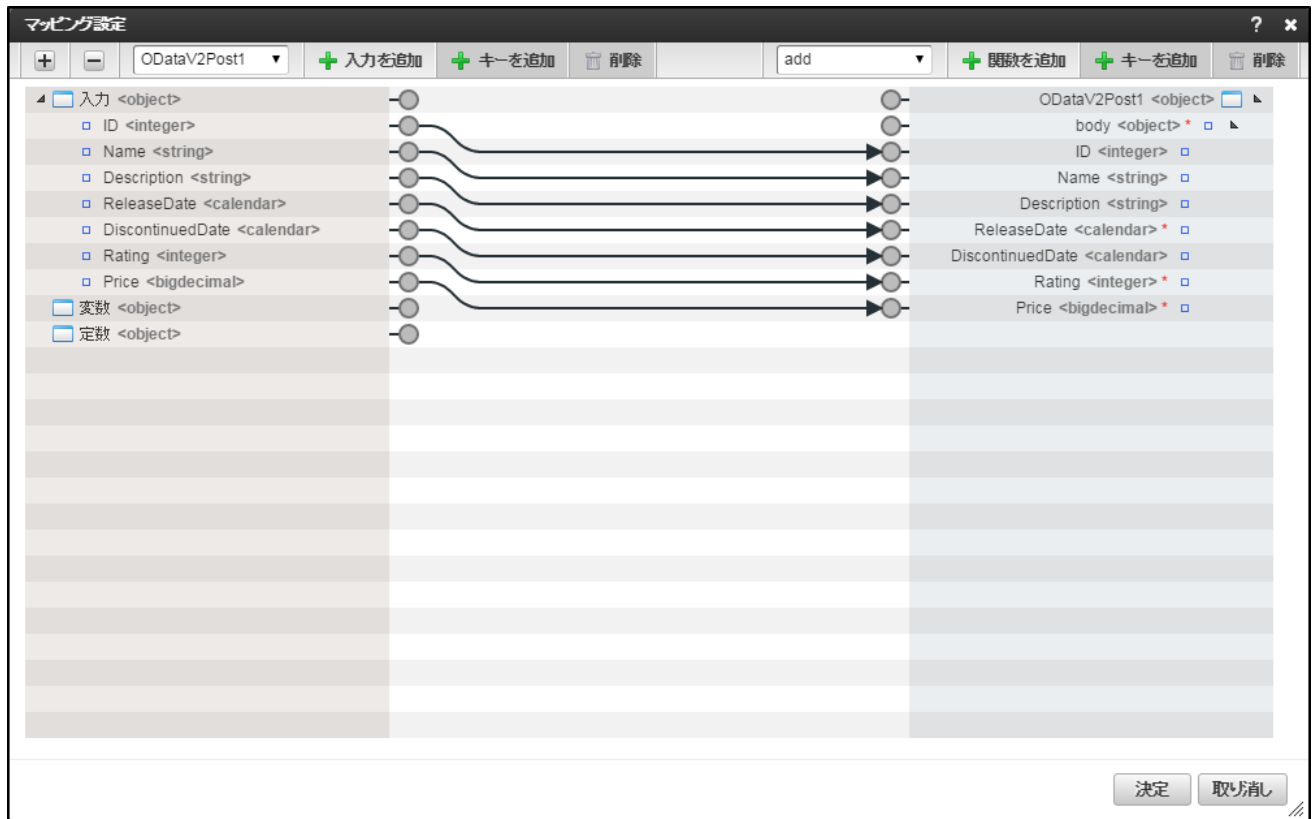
マッピング設定

? ×

+ − ODataV2Post1 ▼ 入力を追加 キーを追加 削除 add ▼ 関数を追加 キーを追加 削除

入力 <object>
ID <integer>
Name <string>
Description <string>
ReleaseDate <calendar>
DiscontinuedDate <calendar>
Rating <integer>
Price <bigdecimal>
変数 <object>
定数 <object>

ODataV2Post1 <object>
body <object> *
ID <integer>
Name <string>
Description <string>
ReleaseDate <calendar> *
DiscontinuedDate <calendar>
Rating <integer> *
Price <bigdecimal> *

決定 取り消し